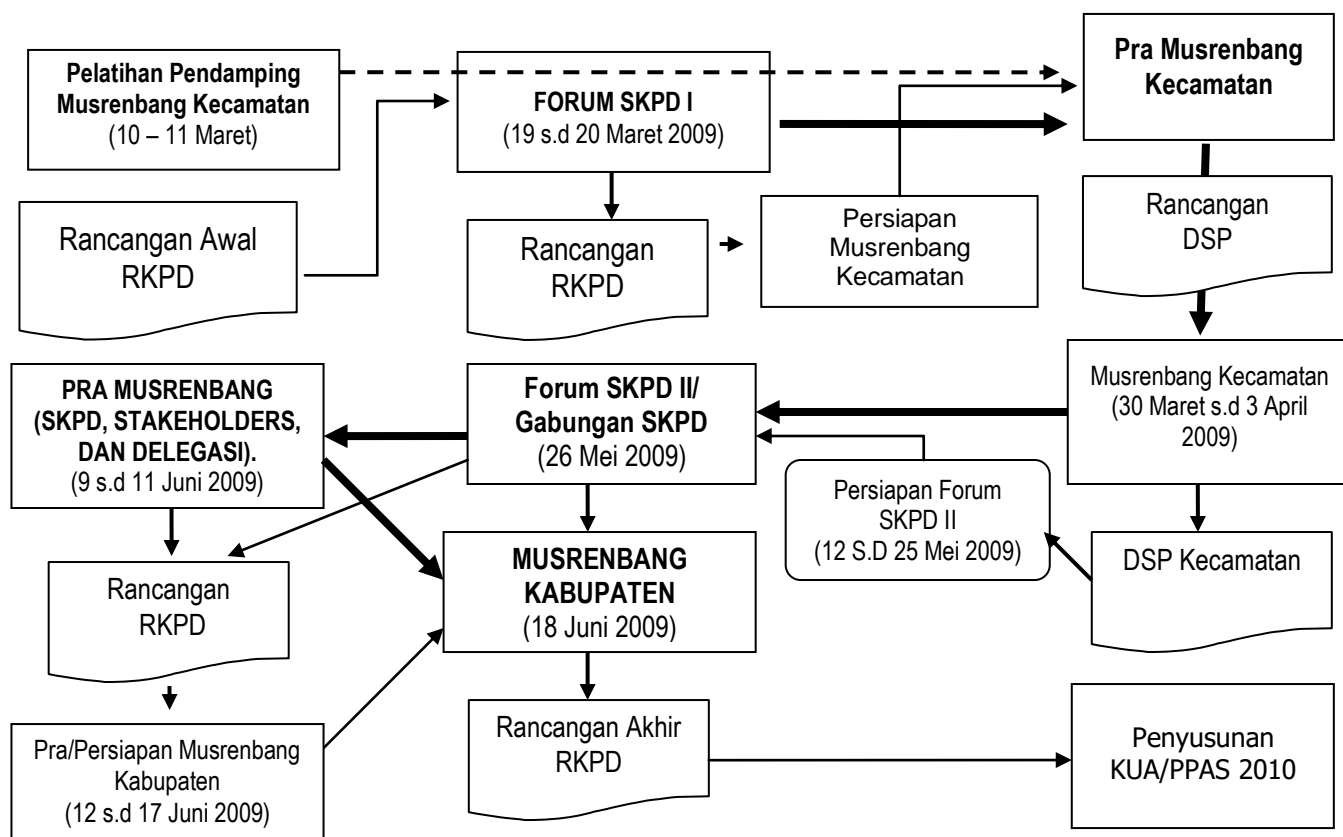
Pelatihan Pendamping Musrenbang Kecamatan
(10 – 11 Maret)

FORUM SKPD I
(19 s.d 20 Maret 2009)

Pra Musrenbang Kecamatan

Rancangan Awal RKPD

Rancangan RKPD

Persiapan Musrenbang Kecamatan

Rancangan DSP

PRA MUSRENBANG (SKPD, STAKEHOLDERS, DAN DELEGASI).
(9 s.d 11 Juni 2009)

Forum SKPD II/ Gabungan SKPD
(26 Mei 2009)

Musrenbang Kecamatan
(30 Maret s.d 3 April 2009)

Persiapan Forum SKPD II
(12 S.D 25 Mei 2009)

Rancangan RKPD

MUSRENBANG KABUPATEN
(18 Juni 2009)

DSP Kecamatan

Pra/Persiapan Musrenbang Kabupaten
(12 s.d 17 Juni 2009)

Rancangan Akhir RKPD

Penyusunan KUA/PPAS 2010